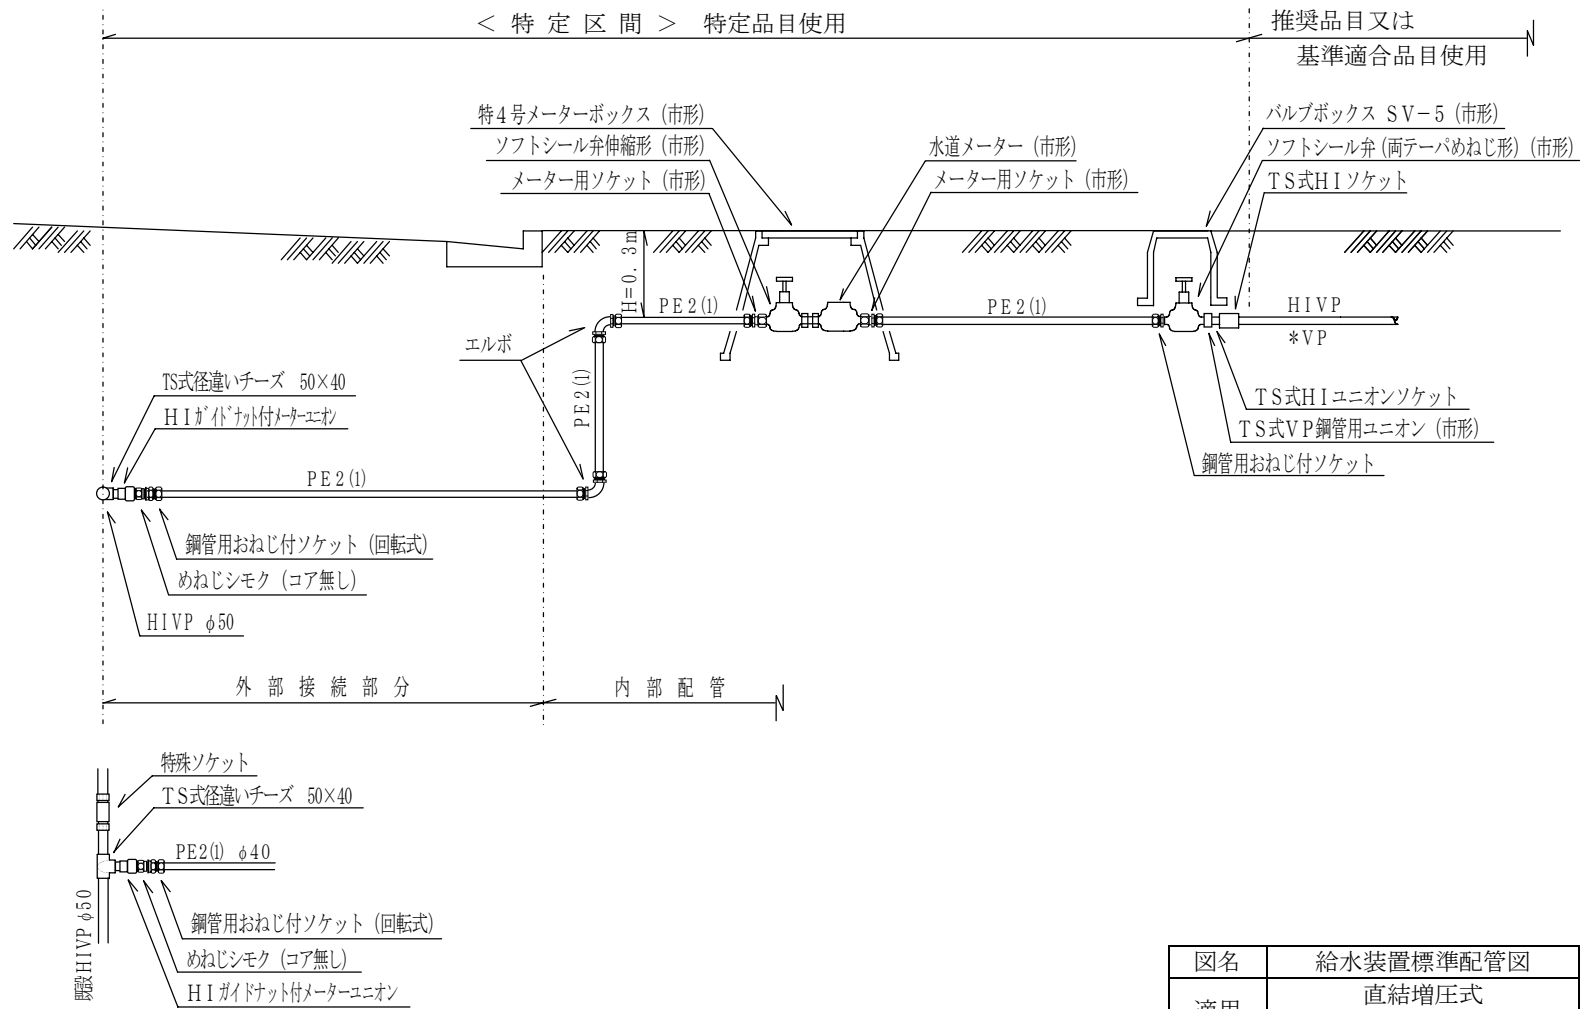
< 特 定 区 間 > 特定品目使用

推奨品目又は
基準適合品目使用

特4号メーターボックス (市形)
ソフトシール弁伸縮形 (市形)
メーター用ソケット (市形)

水道メーター (市形)
メーター用ソケット (市形)

バルブボックス SV−5 (市形)
ソフトシール弁 (両テーパめねじ形) (市形)
TS式HIソケット

H=0. 3m

PE2(1)

PE2(1)

HIVP
*VP

エルボ

PE2(1)

TS式HIユニオンソケット
TS式VP鋼管用ユニオン (市形)
鋼管用おねじ付ソケット

TS式径違いチーズ 50×40
HIガイドナット付メーターユニオン

PE2(1)

鋼管用おねじ付ソケット (回転式)
めねじシモク (コア無し)
HIVP φ50

外 部 接 続 部 分
内 部 配 管

特殊ソケット
TS式径違いチーズ 50×40
PE2(1) φ40
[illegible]HIVP φ50
鋼管用おねじ付ソケット (回転式)
めねじシモク (コア無し)
HIガイドナット付メーターユニオン

| 図名 | 給水装置標準配管図 |
|---|---|
| 適用 | 直結増圧式 |